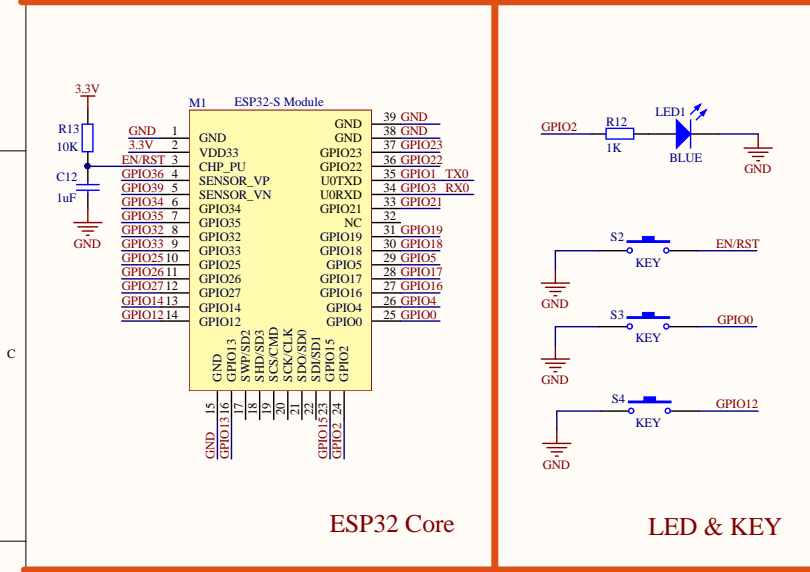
3.3V
R13
10K
C12
1uF
GND
M1 ESP32-S Module

| Net | Pin | Name | Name | Pin | Net |
|---|---|---|---|---|---|
| GND | 1 | GND | GND | 39 | GND |
| 3.3V | 2 | VDD33 | GND | 38 | GND |
| EN/RST | 3 | CHP_PU | GPIO23 | 37 | GPIO23 |
| GPIO36 | 4 | SENSOR_VP | GPIO22 | 36 | GPIO22 |
| GPIO39 | 5 | SENSOR_VN | U0TXD | 35 | GPIO1 TX0 |
| GPIO34 | 6 | GPIO34 | U0RXD | 34 | GPIO3 RX0 |
| GPIO35 | 7 | GPIO35 | GPIO21 | 33 | GPIO21 |
| GPIO32 | 8 | GPIO32 | NC | 32 | |
| GPIO33 | 9 | GPIO33 | GPIO19 | 31 | GPIO19 |
| GPIO25 | 10 | GPIO25 | GPIO18 | 30 | GPIO18 |
| GPIO26 | 11 | GPIO26 | GPIO5 | 29 | GPIO5 |
| GPIO27 | 12 | GPIO27 | GPIO17 | 28 | GPIO17 |
| GPIO14 | 13 | GPIO14 | GPIO16 | 27 | GPIO16 |
| GPIO12 | 14 | GPIO12 | GPIO4 | 26 | GPIO4 |
| | | | GPIO0 | 25 | GPIO0 |

GND GPIO13 SWP/SD2 SHD/SD3 SCS/CMD SCK/CLK SDO/SD0 SDI/SD1 GPIO15 GPIO2
15 16 17 18 19 20 21 22 23 24
GND GPIO13 GPIO15 GPIO2

C

ESP32 Core

GPIO2
R12
1K
LED1
BLUE
GND

S2
KEY
EN/RST
GND
S3
KEY
GPIO0
GND
S4
KEY
GPIO12
GND

LED & KEY